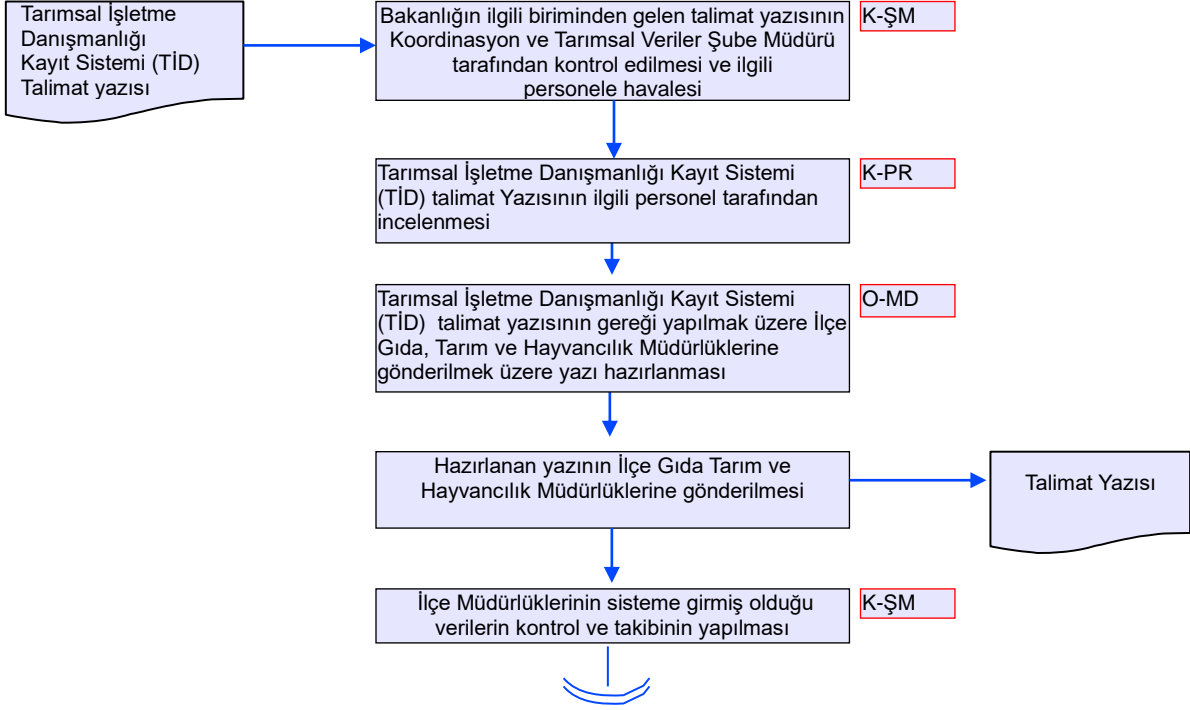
Tarımsal İşletme Danışmanlığı Kayıt Sistemi (TİD) Talimat yazısı

Bakanlığın ilgili biriminden gelen talimat yazısının Koordinasyon ve Tarımsal Veriler Şube Müdürü tarafından kontrol edilmesi ve ilgili personele havalesi

K-ŞM

Tarımsal İşletme Danışmanlığı Kayıt Sistemi (TİD) talimat Yazısının ilgili personel tarafından incelenmesi

K-PR

Tarımsal İşletme Danışmanlığı Kayıt Sistemi (TİD) talimat yazısının gereği yapılmak üzere İlçe Gıda, Tarım ve Hayvancılık Müdürlüklerine gönderilmek üzere yazı hazırlanması

O-MD

Hazırlanan yazının İlçe Gıda Tarım ve Hayvancılık Müdürlüklerine gönderilmesi

Talimat Yazısı

İlçe Müdürlüklerinin sisteme girmiş olduğu verilerin kontrol ve takibinin yapılması

K-ŞM